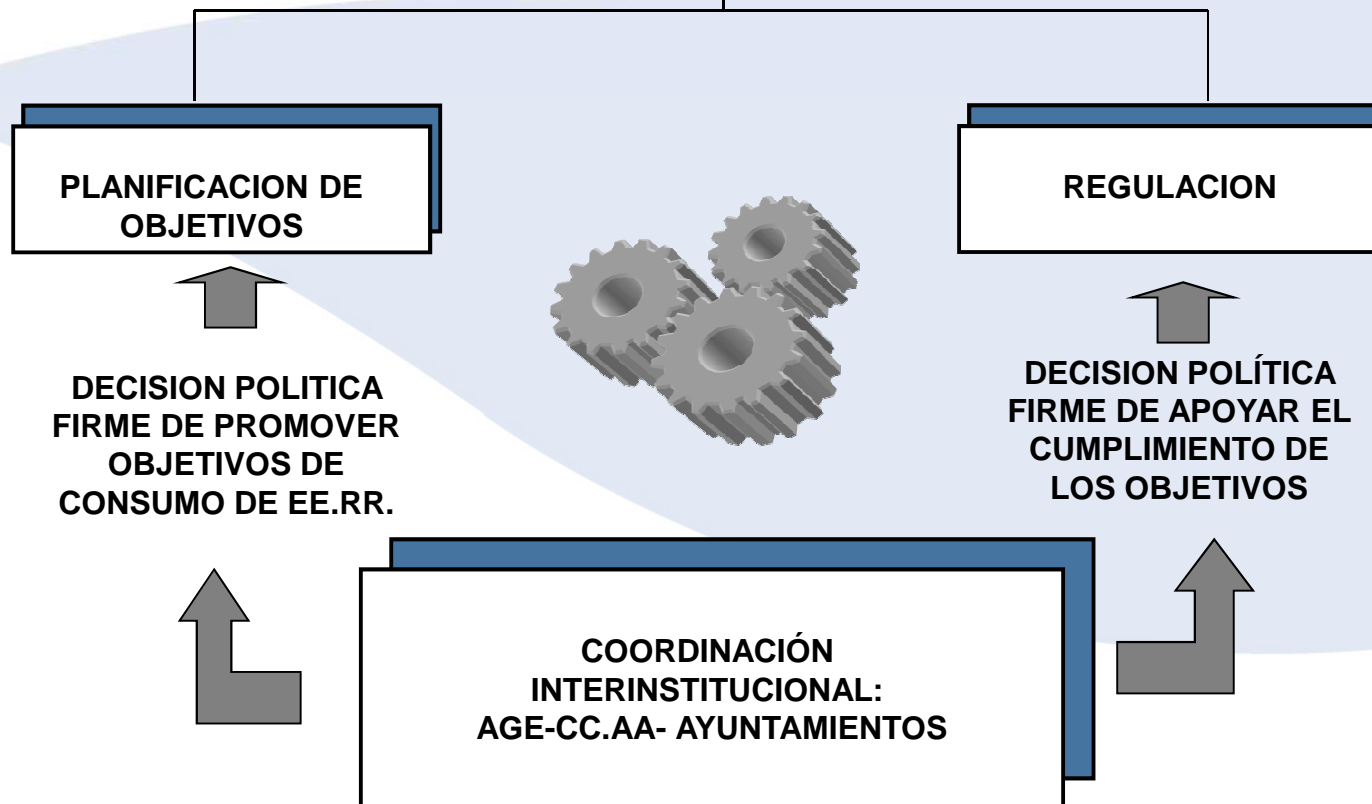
PLANIFICACION DE OBJETIVOS

REGULACION

DECISION POLITICA FIRME DE PROMOVER OBJETIVOS DE CONSUMO DE EE.RR.

DECISION POLÍTICA FIRME DE APOYAR EL CUMPLIMIENTO DE LOS OBJETIVOS

COORDINACIÓN INTERINSTITUCIONAL: AGE-CC.AA- AYUNTAMIENTOS